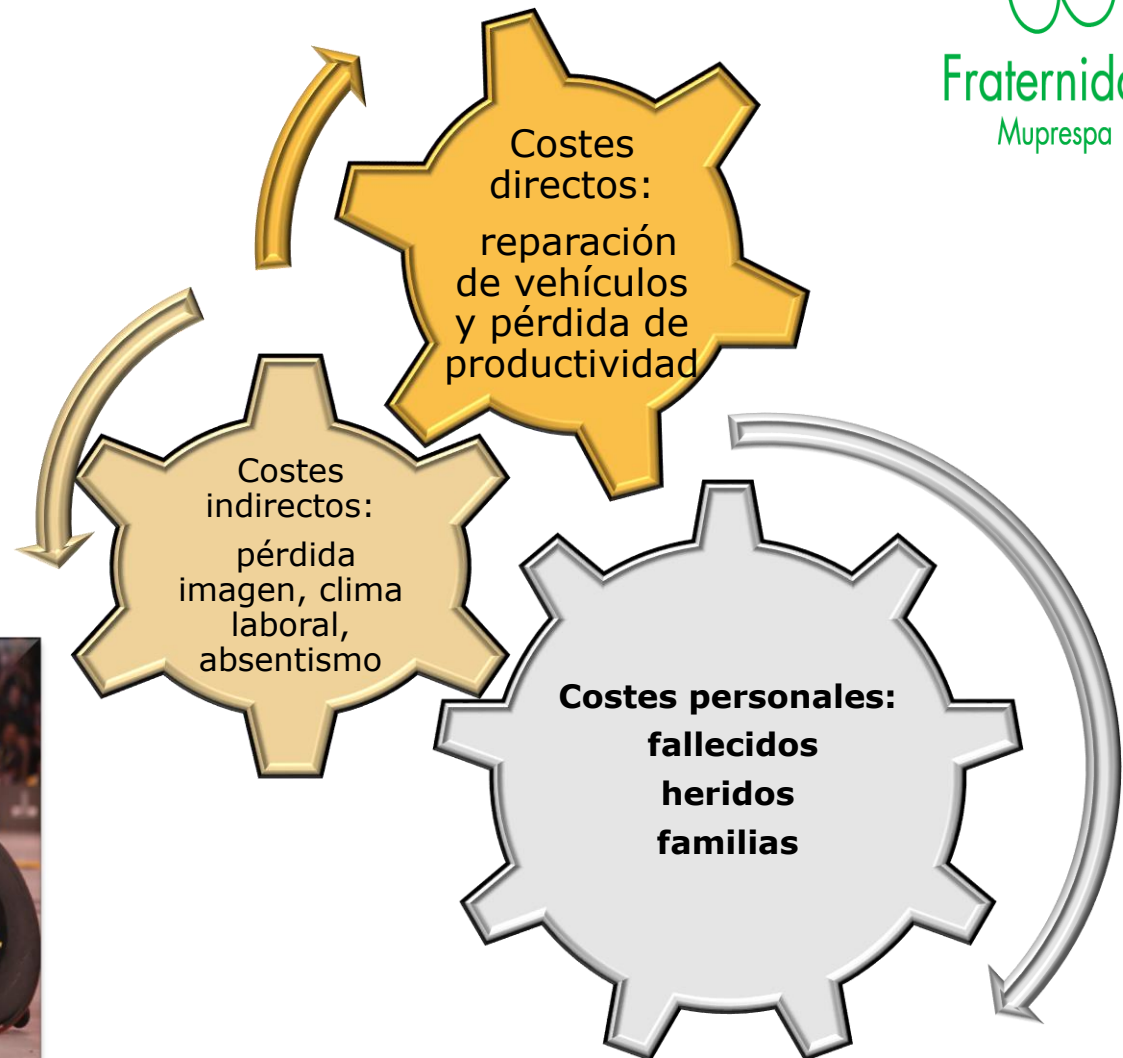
Fraternid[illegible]
Mupresp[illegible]

Costes directos:
reparación de vehículos y pérdida de productividad

Costes indirectos:
pérdida imagen, clima laboral, absentismo

**Costes personales:**
**fallecidos**
**heridos**
**familias**